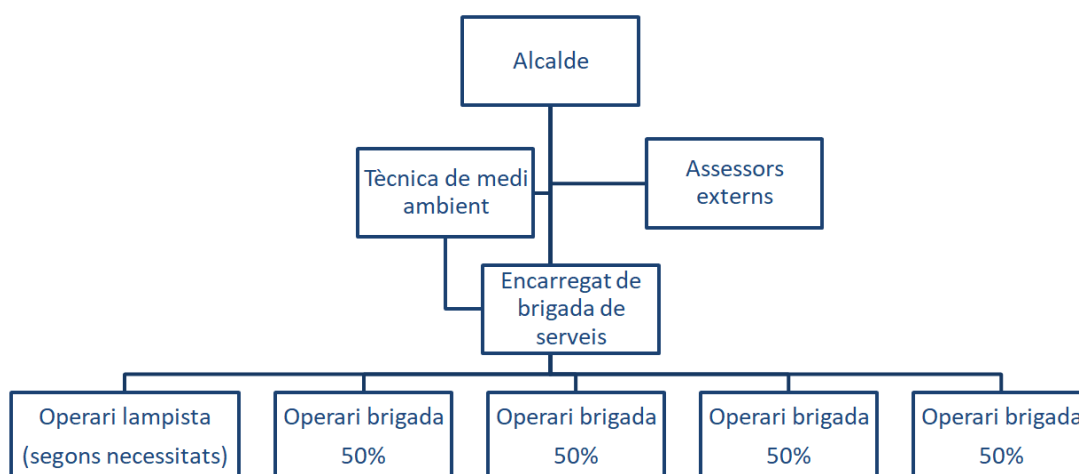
Alcalde

Tècnica de medi ambient

Assessors externs

Encarregat de brigada de serveis

Operari lampista (segons necessitats)

Operari brigada 50%

Operari brigada 50%

Operari brigada 50%

Operari brigada 50%